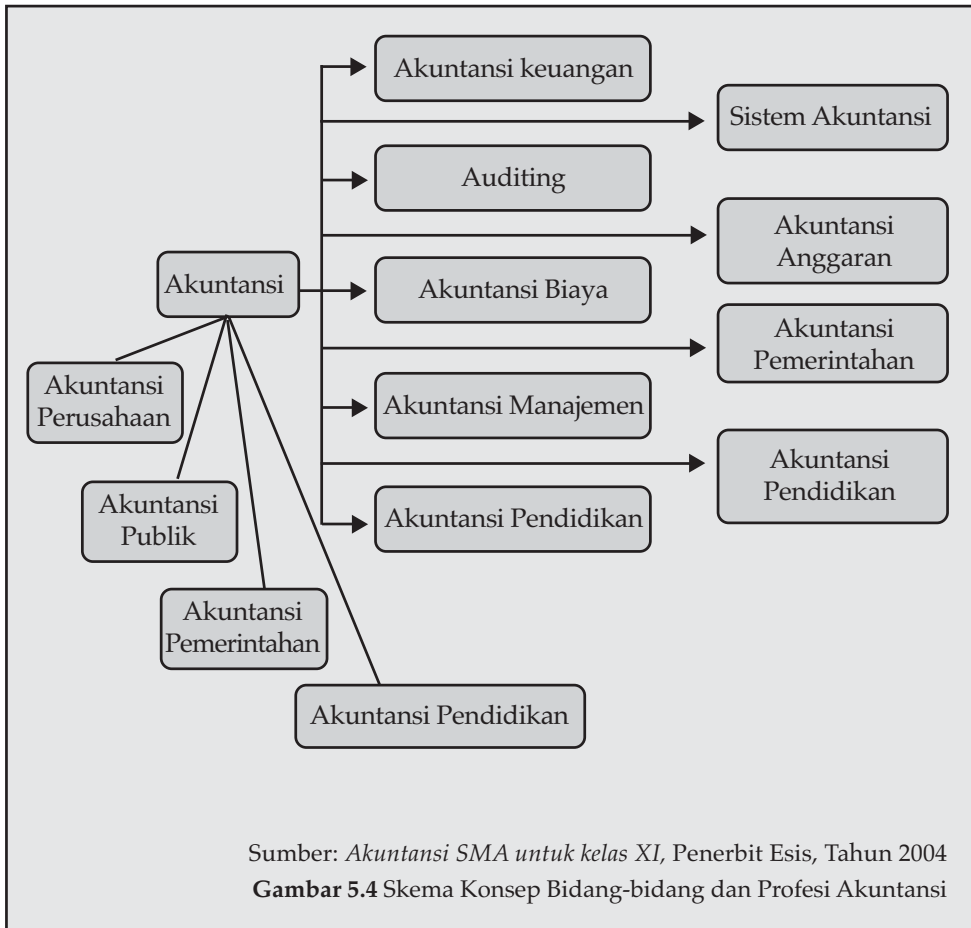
Akuntansi keuangan

Sistem Akuntansi

Auditing

Akuntansi Anggaran

Akuntansi

Akuntansi Biaya

Akuntansi Pemerintahan

Akuntansi Perusahaan

Akuntansi Manajemen

Akuntansi Pendidikan

Akuntansi Publik

Akuntansi Pendidikan

Akuntansi Pemerintahan

Akuntansi Pendidikan

Sumber: *Akuntansi SMA untuk kelas XI*, Penerbit Esis, Tahun 2004

**Gambar 5.4** Skema Konsep Bidang-bidang dan Profesi Akuntansi